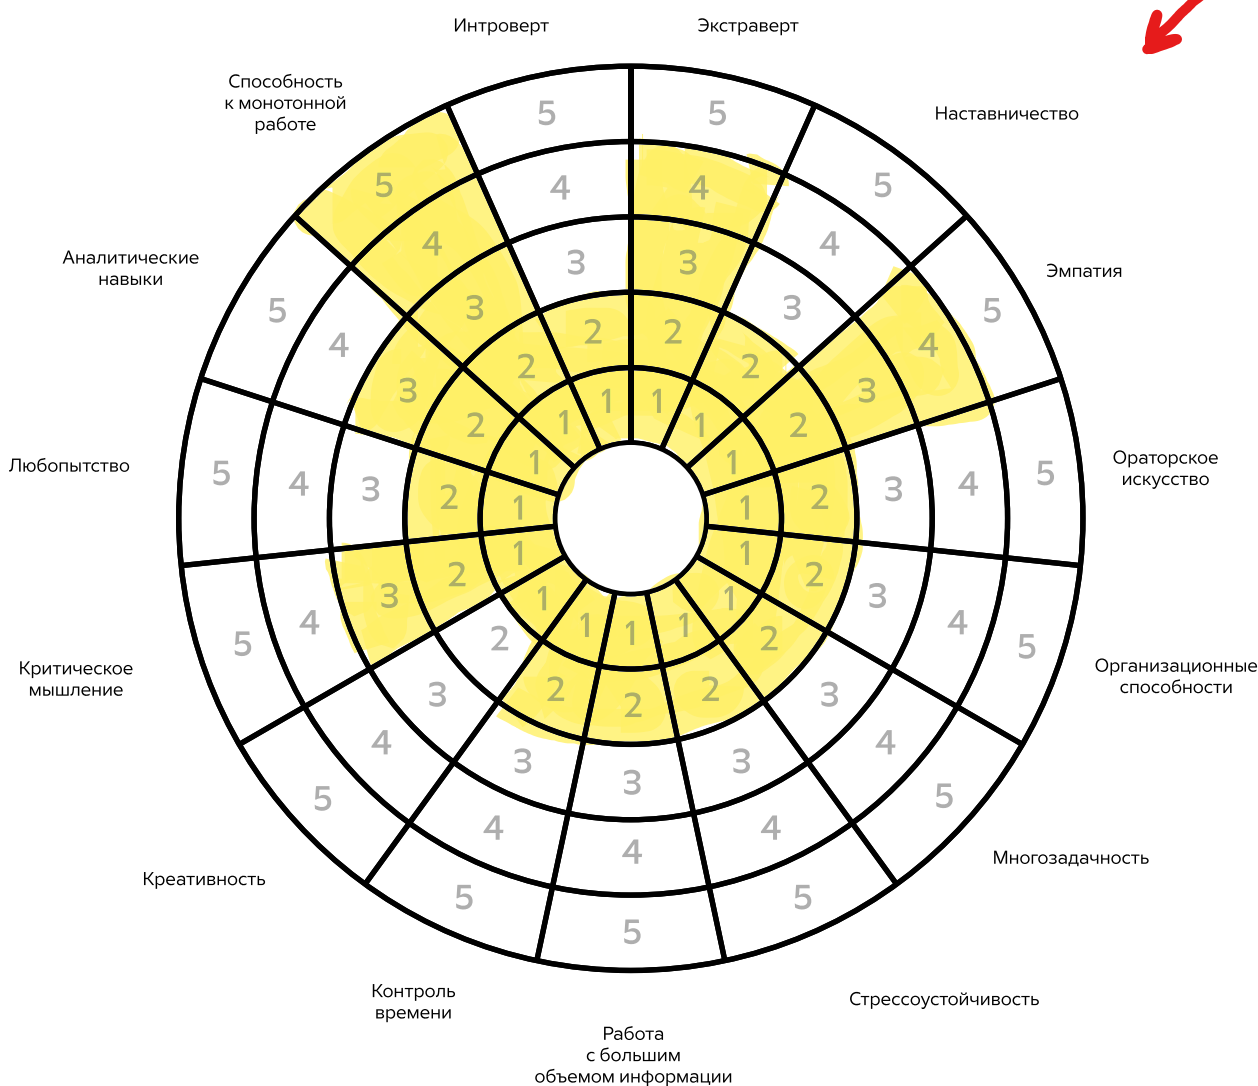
Интроверт
Экстраверт
Способность к монотонной работе
Наставничество
Аналитические навыки
Эмпатия
Любопытство
Ораторское искусство
Критическое мышление
Организационные способности
Креативность
Многозадачность
Контроль времени
Стрессоустойчивость
Работа с большим объемом информации

5 4 3 2 1
5 4 3 2 1
5 4 3 2 1
5 4 3 2 1
5 4 3 2 1
5 4 3 2 1
5 4 3 2 1
5 4 3 2 1
5 4 3 2 1
5 4 3 2 1
5 4 3 2 1
5 4 3 2 1
5 4 3 2 1
5 4 3 2 1
5 4 3 2 1
5 4 3 2 1